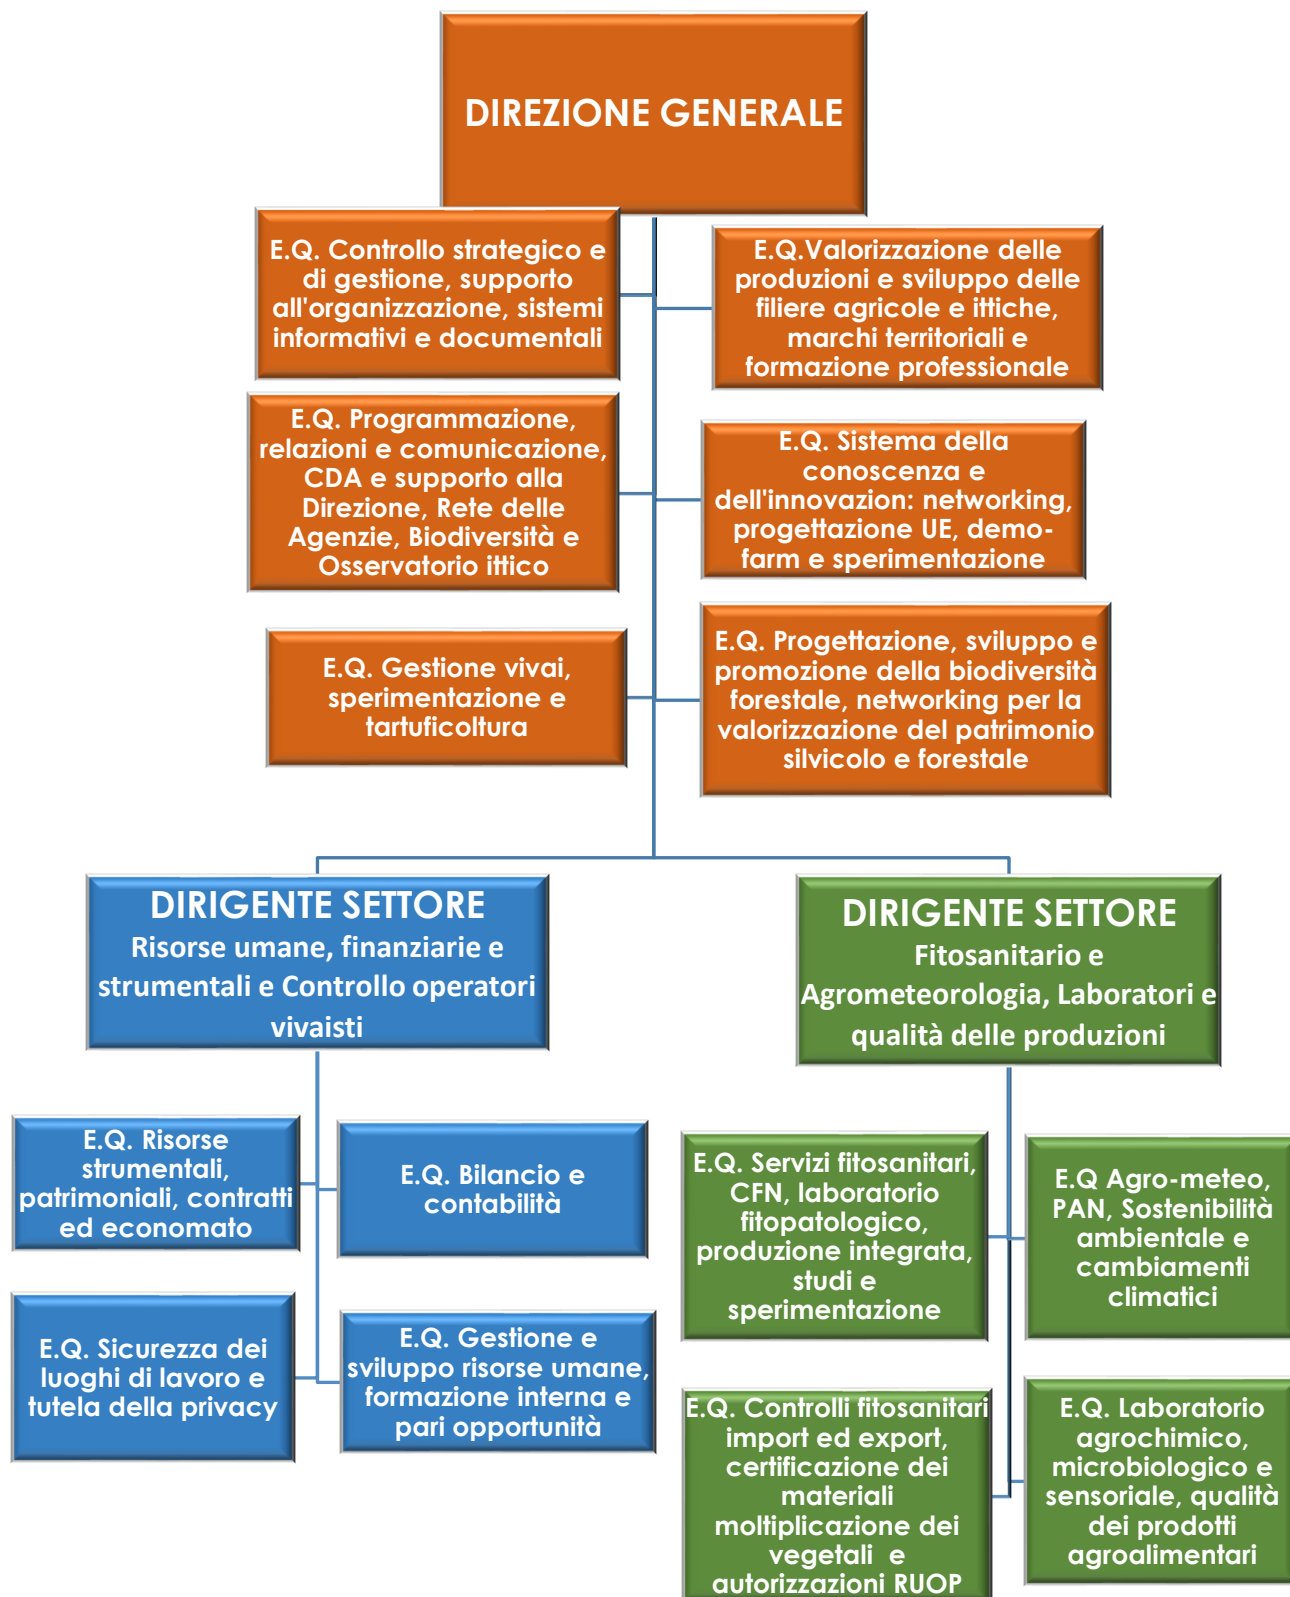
DIREZIONE GENERALE

E.Q. Controllo strategico e di gestione, supporto all'organizzazione, sistemi informativi e documentali

E.Q.Valorizzazione delle produzioni e sviluppo delle filiere agricole e ittiche, marchi territoriali e formazione professionale

E.Q. Programmazione, relazioni e comunicazione, CDA e supporto alla Direzione, Rete delle Agenzie, Biodiversità e Osservatorio ittico

E.Q. Sistema della conoscenza e dell'innovazion: networking, progettazione UE, demo-farm e sperimentazione

E.Q. Gestione vivai, sperimentazione e tartuficoltura

E.Q. Progettazione, sviluppo e promozione della biodiversità forestale, networking per la valorizzazione del patrimonio silvicolo e forestale

DIRIGENTE SETTORE
Risorse umane, finanziarie e strumentali e Controllo operatori vivaisti

DIRIGENTE SETTORE
Fitosanitario e Agrometeorologia, Laboratori e qualità delle produzioni

E.Q. Risorse strumentali, patrimoniali, contratti ed economato

E.Q. Bilancio e contabilità

E.Q. Sicurezza dei luoghi di lavoro e tutela della privacy

E.Q. Gestione e sviluppo risorse umane, formazione interna e pari opportunità

E.Q. Servizi fitosanitari, CFN, laboratorio fitopatologico, produzione integrata, studi e sperimentazione

E.Q Agro-meteo, PAN, Sostenibilità ambientale e cambiamenti climatici

E.Q. Controlli fitosanitari import ed export, certificazione dei materiali moltiplicazione dei vegetali e autorizzazioni RUOP

E.Q. Laboratorio agrochimico, microbiologico e sensoriale, qualità dei prodotti agroalimentari